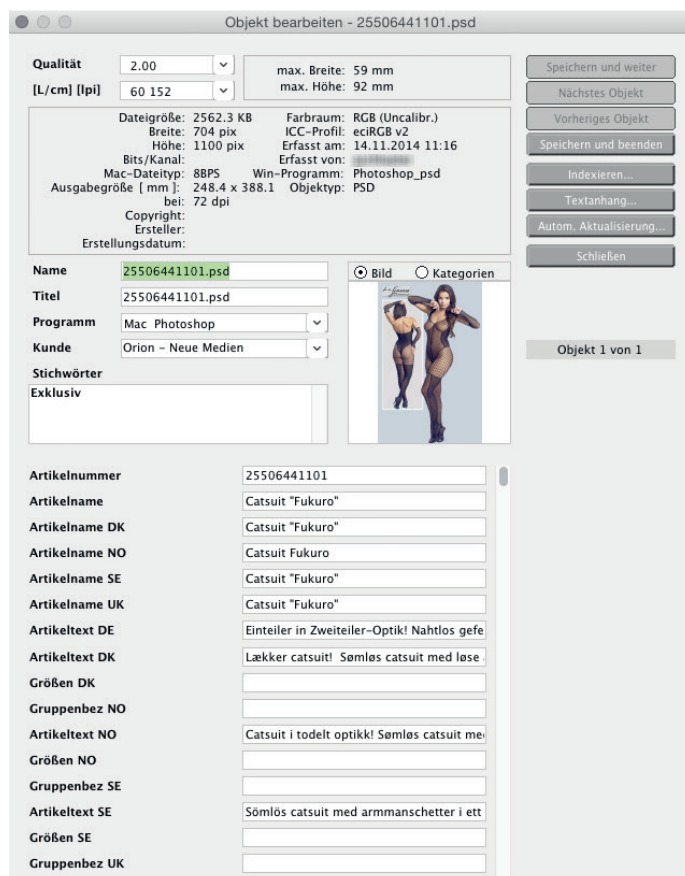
Objekt bearbeiten - 25506441101.psd

Qualität 2.00
[L/cm] [lpi] 60 152

max. Breite: 59 mm
max. Höhe: 92 mm

Speichern und weiter
Nächstes Objekt
Vorheriges Objekt
Speichern und beenden
Indexieren...
Textanhang...
Autom. Aktualisierung...
Schließen

Dateigröße: 2562.3 KB
Breite: 704 pix
Höhe: 1100 pix
Bits/Kanal:
Mac-Dateityp: 8BPS
Ausgabegröße [ mm ]: 248.4 x 388.1
bei: 72 dpi
Copyright:
Ersteller:
Erstellungsdatum:

Farbraum: RGB (Uncalibr.)
ICC-Profil: eciRGB v2
Erfasst am: 14.11.2014 11:16
Erfasst von: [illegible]
Win-Programm: Photoshop_psd
Objektyp: PSD

Name 25506441101.psd
Titel 25506441101.psd
Programm Mac Photoshop
Kunde Orion - Neue Medien
Stichwörter
Exklusiv

Bild Kategorien

Objekt 1 von 1

| | |
|---|---|
| Artikelnummer | 25506441101 |
| Artikelname | Catsuit "Fukuro" |
| Artikelname DK | Catsuit "Fukuro" |
| Artikelname NO | Catsuit Fukuro |
| Artikelname SE | Catsuit "Fukuro" |
| Artikelname UK | Catsuit "Fukuro" |
| Artikeltext DE | Einteiler in Zweiteiler-Optik! Nahtlos gefe |
| Artikeltext DK | Lækker catsuit! Sømløs catsuit med løse |
| Größen DK | |
| Gruppenbez NO | |
| Artikeltext NO | Catsuit i todelt optikk! Sømløs catsuit me |
| Größen NO | |
| Gruppenbez SE | |
| Artikeltext SE | Sömlös catsuit med armmanschetter i ett |
| Größen SE | |
| Gruppenbez UK | |